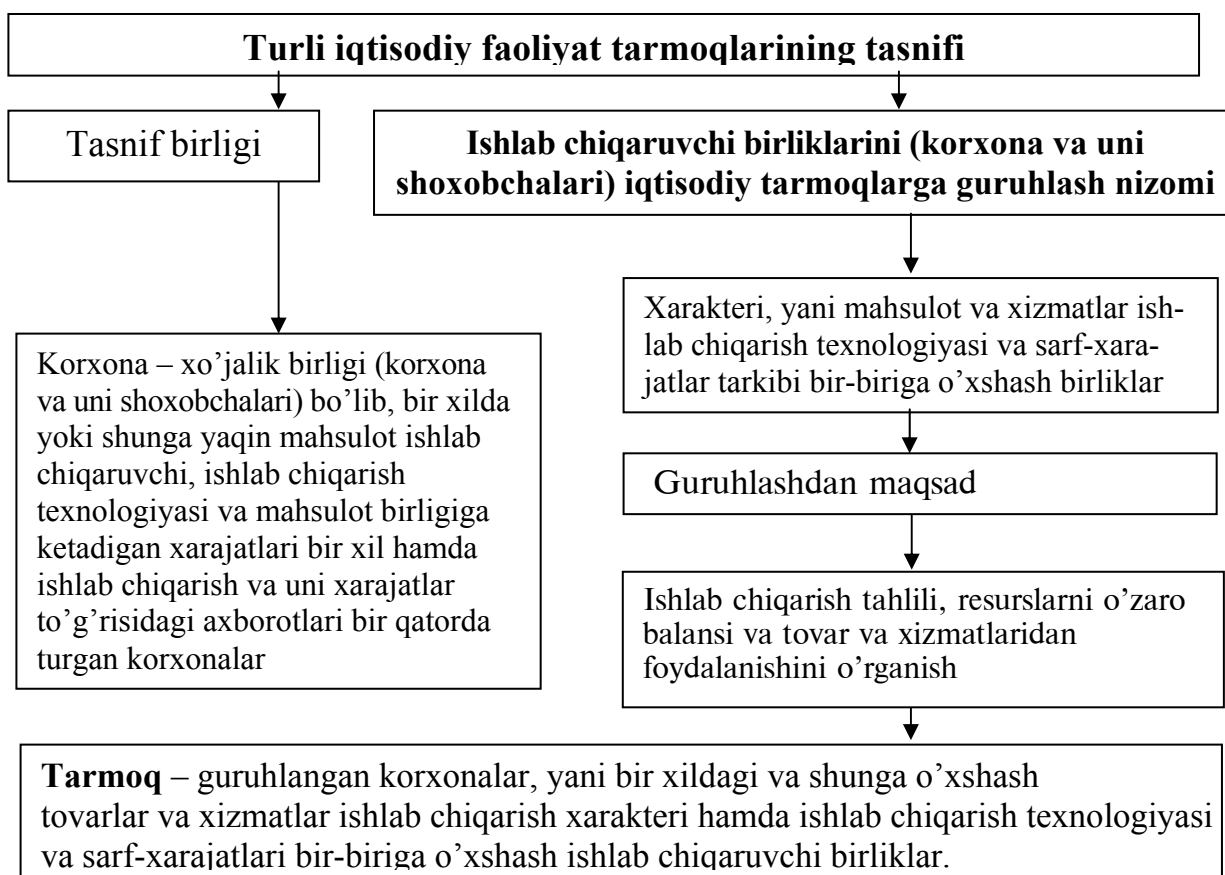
Turli iqtisodiy faoliyat tarmoqlarining tasnifi

Tasnif birligi

Ishlab chiqaruvchi birliklarini (korxona va uni shoxobchalari) iqtisodiy tarmoqlarga guruhlash nizomi

Korxona – xo'jalik birligi (korxona va uni shoxobchalari) bo'lib, bir xilda yoki shunga yaqin mahsulot ishlab chiqaruvchi, ishlab chiqarish texnologiyasi va mahsulot birligiga ketadigan xarajatlari bir xil hamda ishlab chiqarish va uni xarajatlar to'g'risidagi axborotlari bir qatorda turgan korxonalar

Xarakteri, yani mahsulot va xizmatlar ishlab chiqarish texnologiyasi va sarf-xarajatlar tarkibi bir-biriga o'xshash birliklar

Guruhlashdan maqsad

Ishlab chiqarish tahlili, resurslarni o'zaro balansi va tovar va xizmatlaridan foydalanishini o'rganish

**Tarmoq** – guruhlangan korxonalar, yani bir xildagi va shunga o'xshash tovarlar va xizmatlar ishlab chiqarish xarakteri hamda ishlab chiqarish texnologiyasi va sarf-xarajatlari bir-biriga o'xshash ishlab chiqaruvchi birliklar.